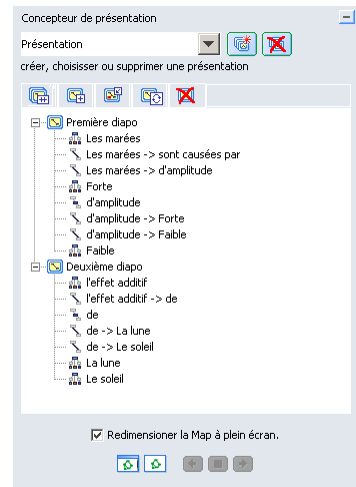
Concepteur de présentation

Présentation

créer, choisissez ou supprimer une présentation

Première diapo
Les marées
Les marées -> sont causées par
Les marées -> d'amplitude
Forte
d'amplitude
d'amplitude -> Forte
d'amplitude -> Faible
Faible
Deuxième diapo
l'effet additif
l'effet additif -> de
de
de -> La lune
de -> Le soleil
La lune
Le soleil

Redimensioner la Map à plein écran.